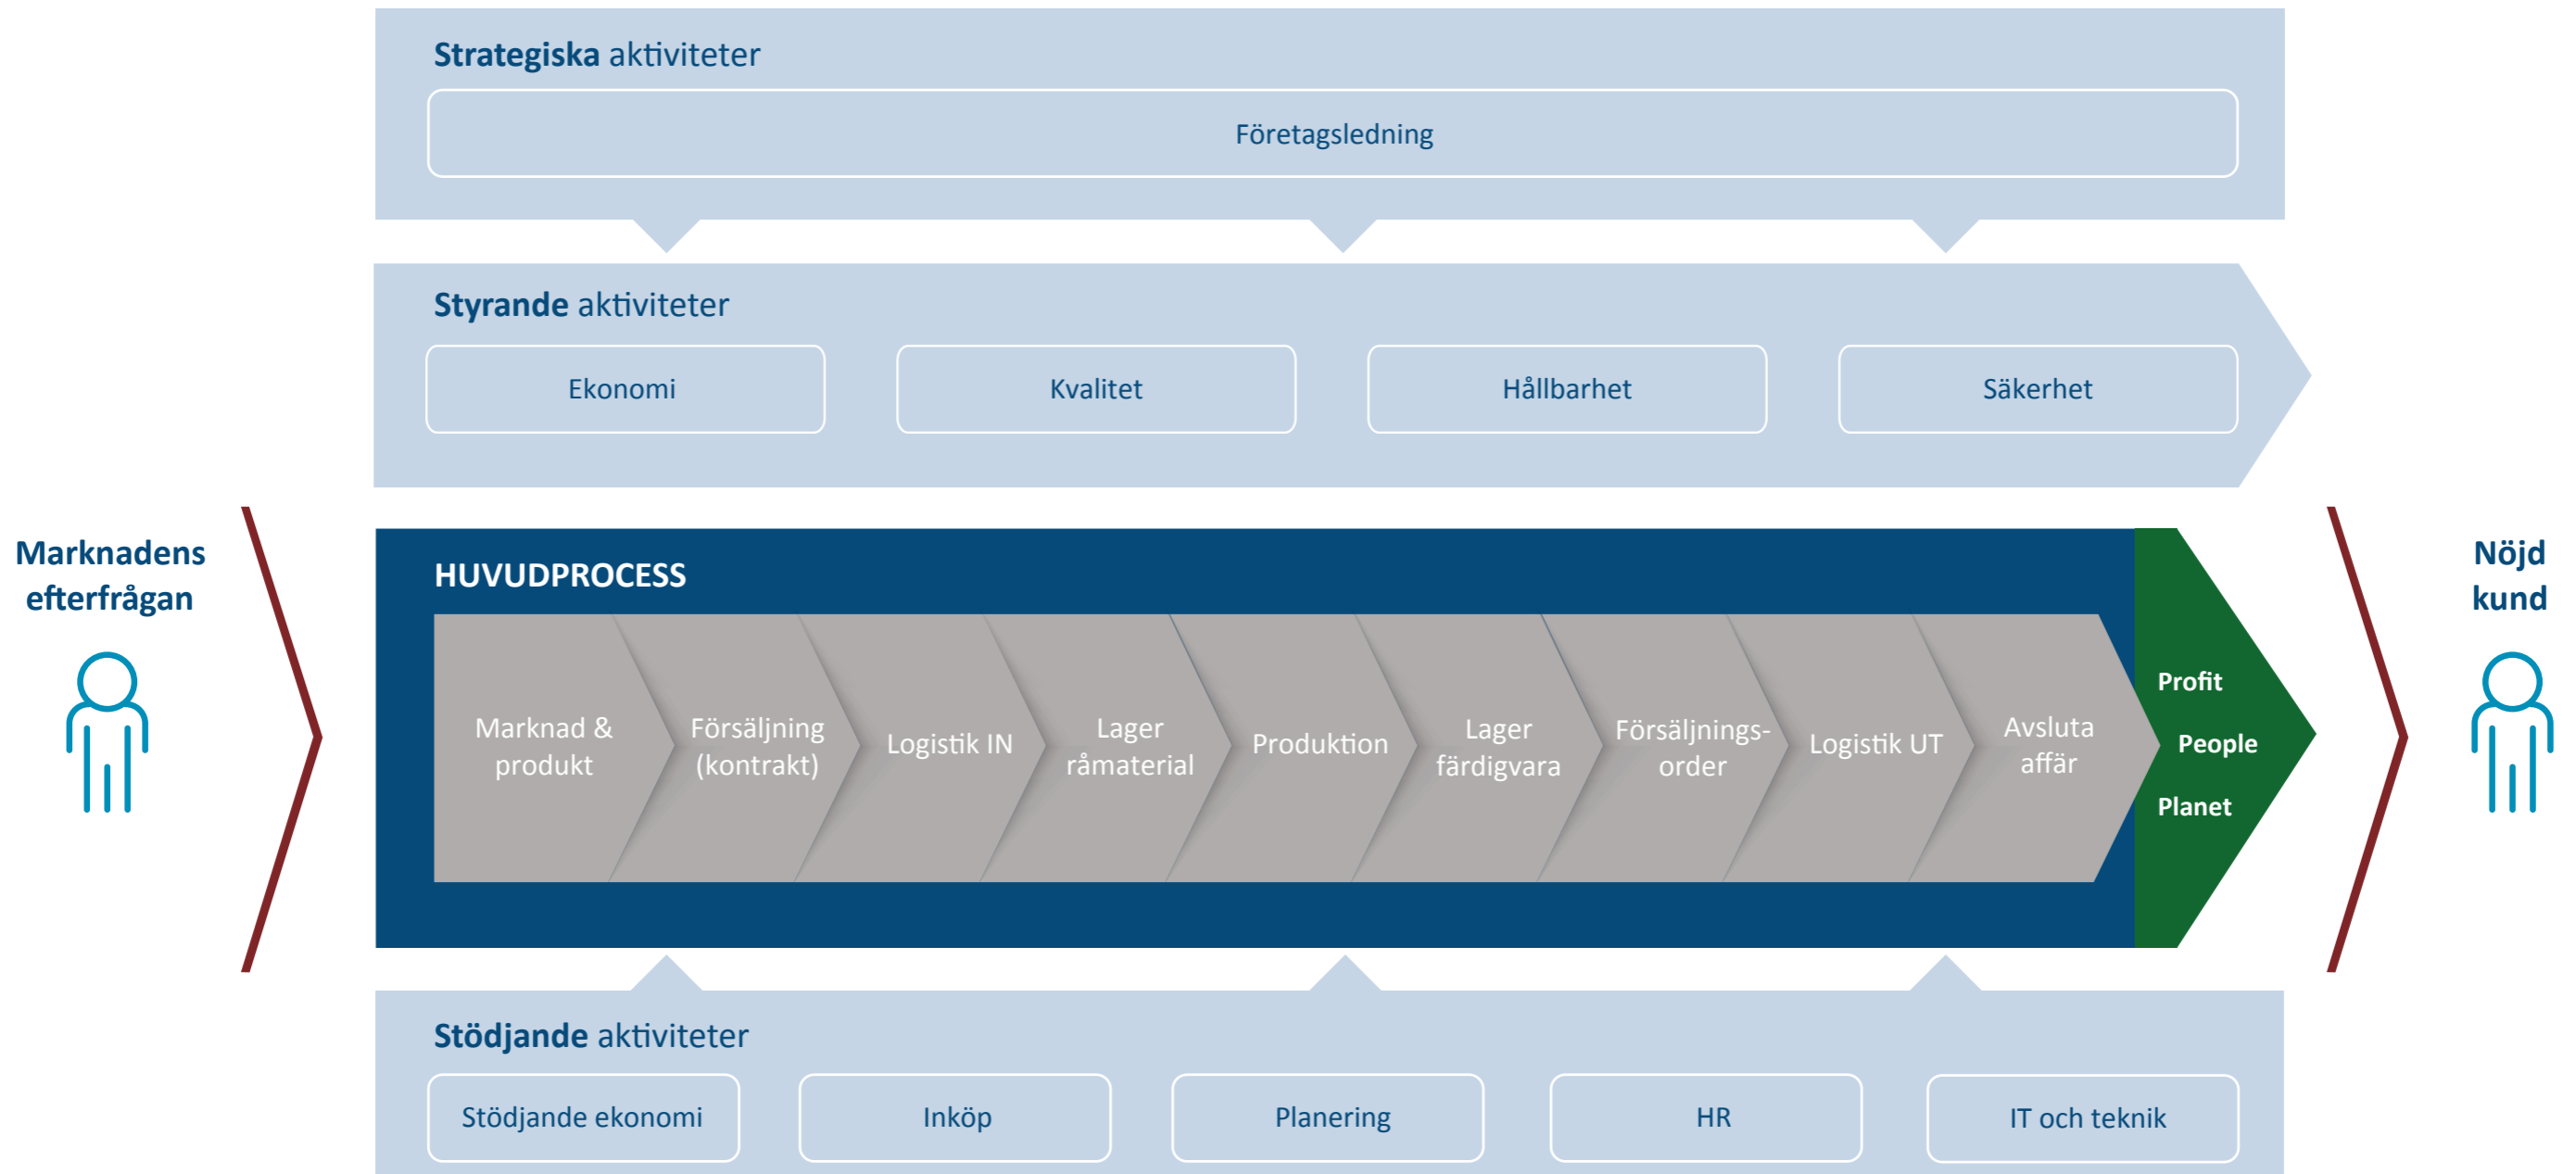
Strategiska aktiviteter

Företagsledning

Styrande aktiviteter

Ekonomi

Kvalitet

Hållbarhet

Säkerhet

Marknadens efterfrågan

HUVUDPROCESS

Marknad & produkt

Försäljning (kontrakt)

Logistik IN

Lager råmaterial

Produktion

Lager färdigvara

Försäljnings-order

Logistik UT

Avsluta affär

Profit

People

Planet

Nöjd kund

Stödjande aktiviteter

Stödjande ekonomi

Inköp

Planering

HR

IT och teknik